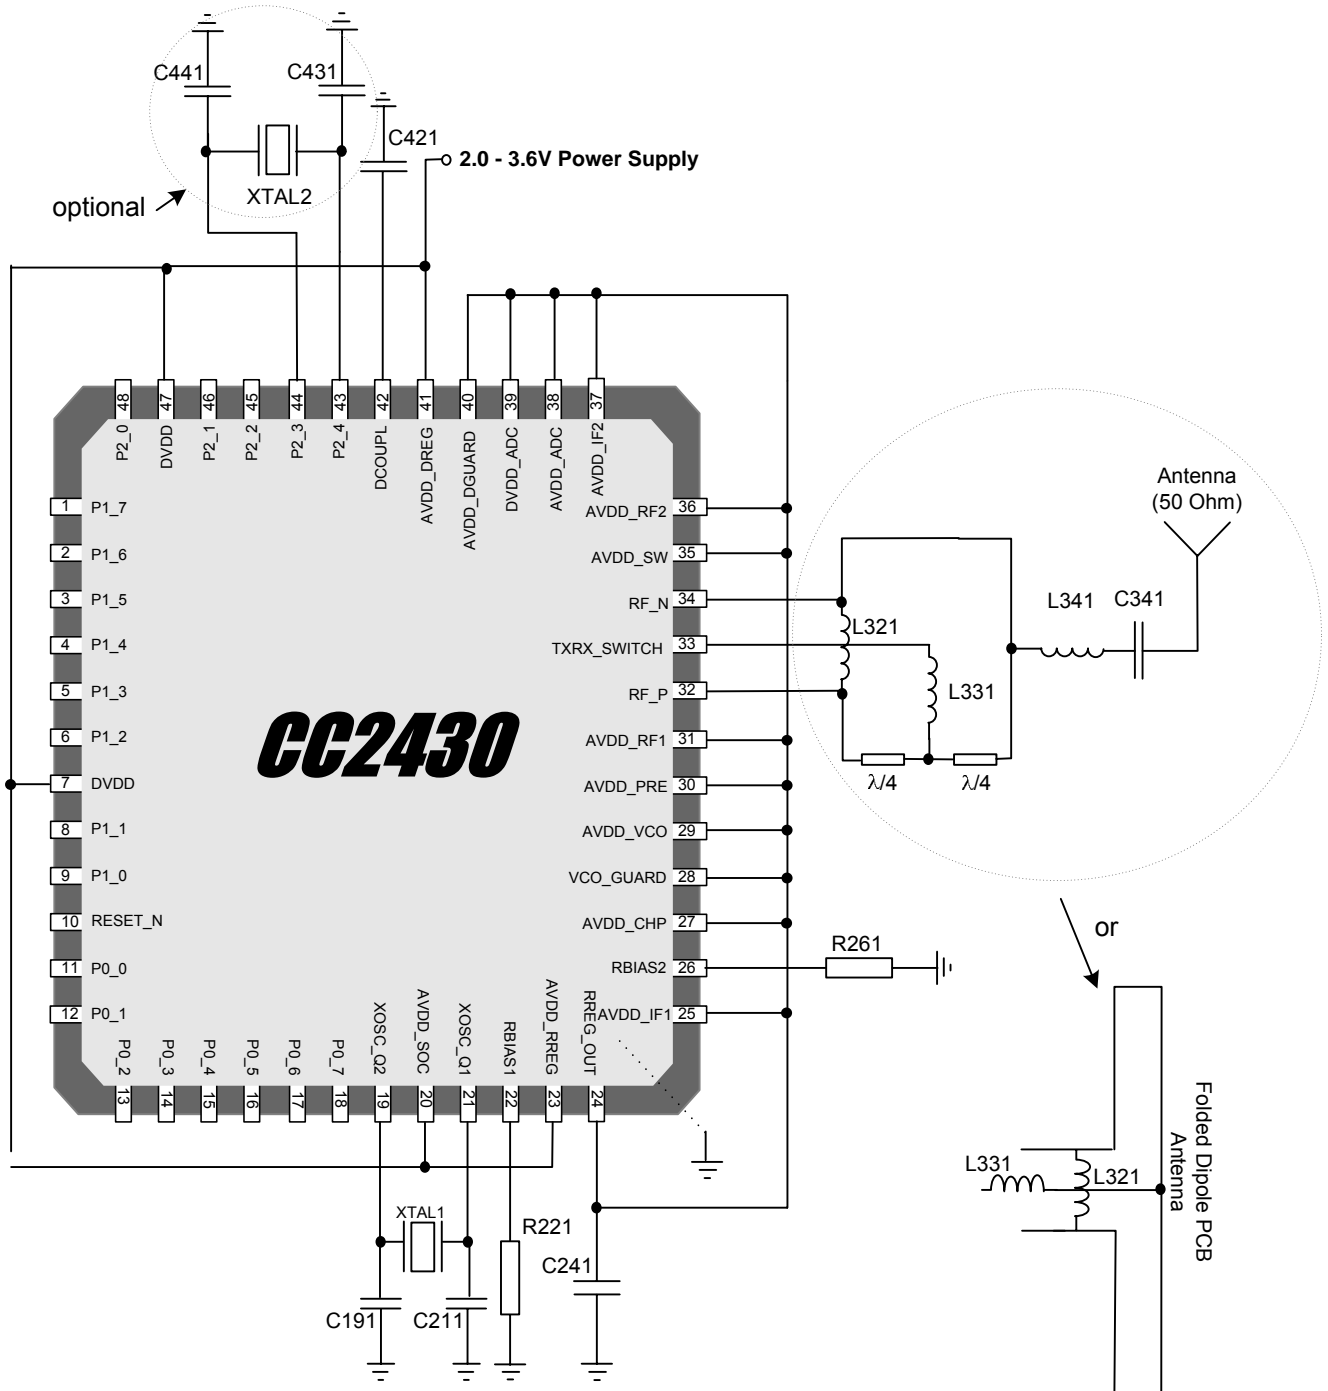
C441
C431
C421
2.0 - 3.6V Power Supply
XTAL2
optional

48 P2_0
47 DVDD
46 P2_1
45 P2_2
44 P2_3
43 P2_4
42 DCOUPL
41 AVDD_DREG
40 AVDD_DGUARD
39 DVDD_ADC
38 AVDD_ADC
37 AVDD_IF2

1 P1_7
2 P1_6
3 P1_5
4 P1_4
5 P1_3
6 P1_2
7 DVDD
8 P1_1
9 P1_0
10 RESET_N
11 P0_0
12 P0_1

36 AVDD_RF2
35 AVDD_SW
34 RF_N
33 TXRX_SWITCH
32 RF_P
31 AVDD_RF1
30 AVDD_PRE
29 AVDD_VCO
28 VCO_GUARD
27 AVDD_CHP
26 RBIAS2
25 AVDD_IF1

CC2430

13 P0_2
14 P0_3
15 P0_4
16 P0_5
17 P0_6
18 P0_7
19 XOSC_Q2
20 AVDD_SOC
21 XOSC_Q1
22 RBIAS1
23 AVDD_RREG
24 RREG_OUT

Antenna (50 Ohm)
L341
C341
L321
L331
λ/4
λ/4
R261
or
XTAL1
R221
C241
C191
C211
L331
L321
Folded Dipole PCB Antenna